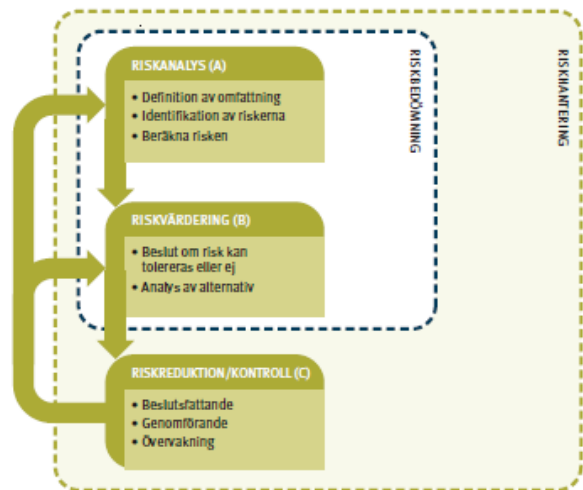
RISKANALYS (A)

• Definition av omfattning
• Identifikation av riskerna
• Beräkna risken

RISKVÄRDERING (B)

• Beslut om risk kan tolereras eller ej
• Analys av alternativ

RISKREDUKTION/KONTROLL (C)

• Beslutsfattande
• Genomförande
• Övervakning

RISKBEDÖMNING

RISKHANTERING